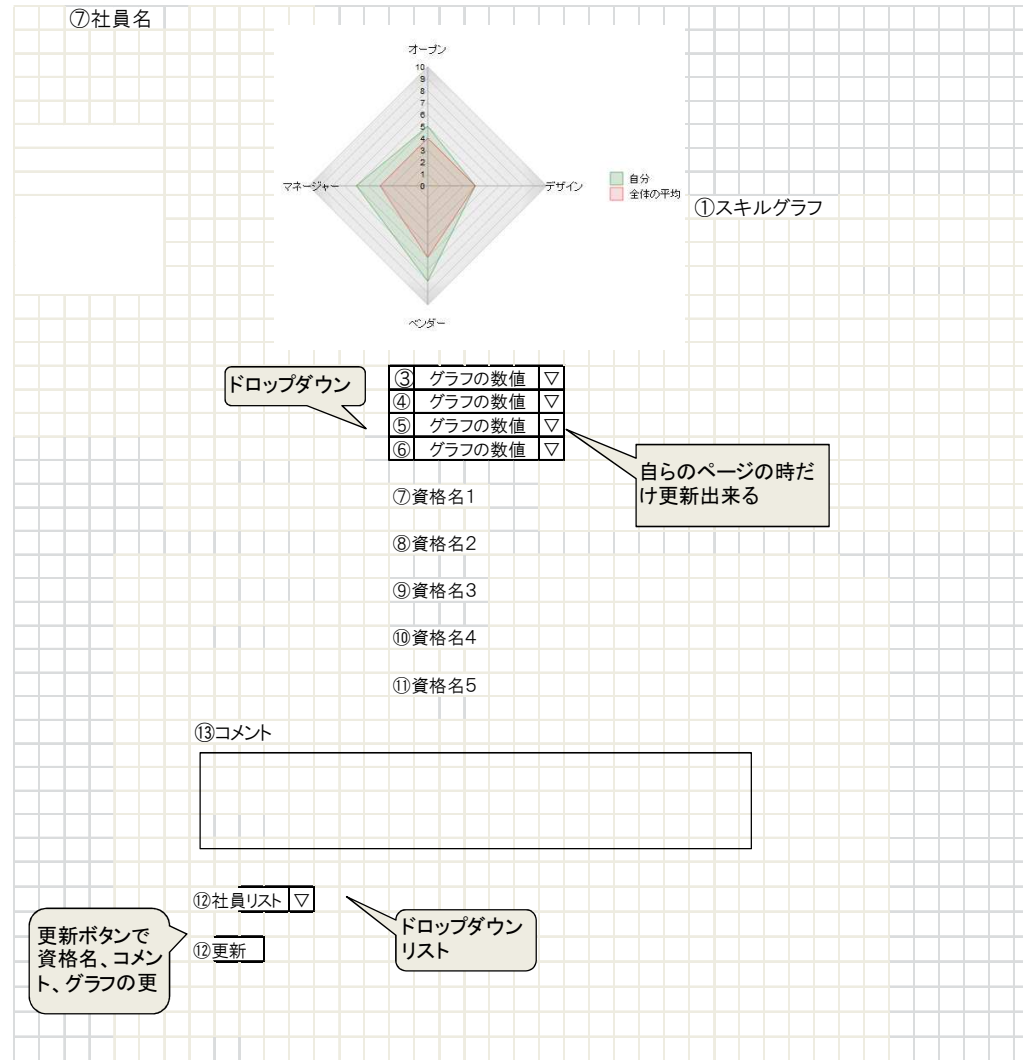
⑦社員名

オープン
10
9
8
7
6
5
4
3
2
1
0
マネージャー
デザイン
ベンダー
自分
全体の平均
①スキルグラフ

ドロップダウン

| ③ | グラフの数値 | ▽ |
|---|---|---|
| ④ | グラフの数値 | ▽ |
| ⑤ | グラフの数値 | ▽ |
| ⑥ | グラフの数値 | ▽ |

自らのページの時だけ更新出来る

⑦資格名1

⑧資格名2

⑨資格名3

⑩資格名4

⑪資格名5

⑬コメント

⑫社員リスト ▽

ドロップダウンリスト

更新ボタンで資格名、コメント、グラフの更

⑫更新